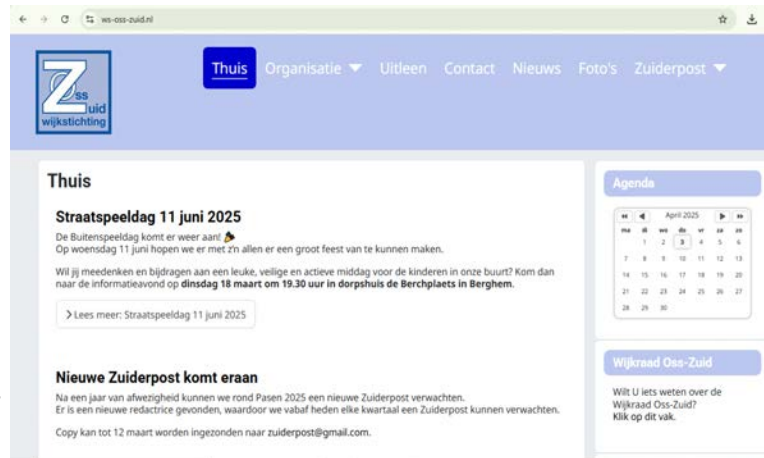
ws-oss-zuid.nl

Z ss uid wijkstichting

Thuis Organisatie ▼ Uitleen Contact Nieuws Foto's Zuiderpost ▼

Thuis

Straatspeeldag 11 juni 2025

De Buitenspeeldag komt er weer aan!
Op woensdag 11 juni hopen we er met z'n allen er een groot feest van te kunnen maken.

Wil jij meedenken en bijdragen aan een leuke, veilige en actieve middag voor de kinderen in onze buurt? Kom dan naar de informatieavond op **dinsdag 18 maart om 19.30 uur in dorpshuis de Berchplaets in Berghem**.

> Lees meer: Straatspeeldag 11 juni 2025

Nieuwe Zuiderpost komt eraan

Na een jaar van afwezigheid kunnen we rond Pasen 2025 een nieuwe Zuiderpost verwachten.
Er is een nieuwe redactrice gevonden, waardoor we vabaf heden elke kwartaal een Zuiderpost kunnen verwachten.

Copy kan tot 12 maart worden ingezonden naar zuiderpost@gmail.com.

Agenda

April 2025

| ma | di | wo | do | vr | za | zo |
|---|---|---|---|---|---|---|
| | 1 | 2 | 3 | 4 | 5 | 6 |
| 7 | 8 | 9 | 10 | 11 | 12 | 13 |
| 14 | 15 | 16 | 17 | 18 | 19 | 20 |
| 21 | 22 | 23 | 24 | 25 | 26 | 27 |
| 28 | 29 | 30 | | | | |

Wijkraad Oss-Zuid

Wilt U iets weten over de Wijkraad Oss-Zuid?
Klik op dit vak.